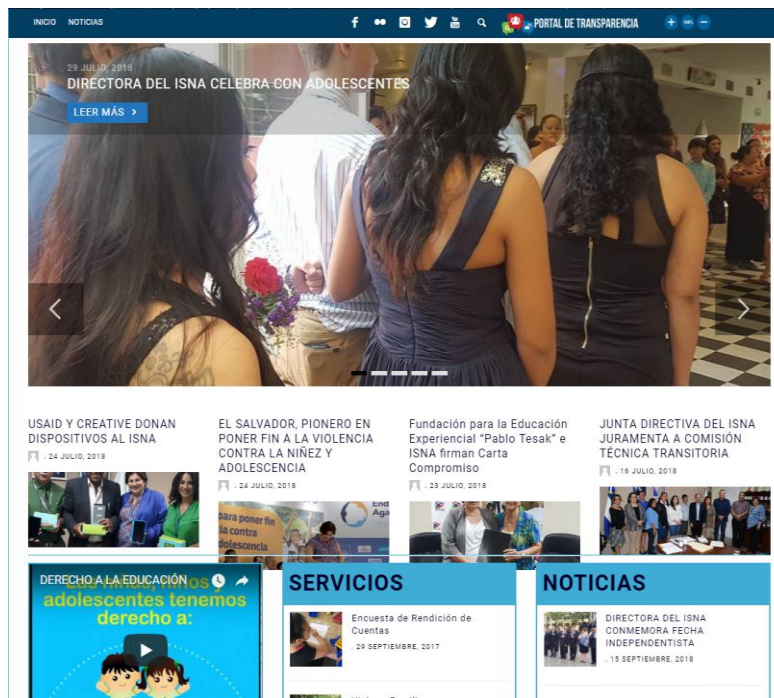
INICIO NOTICIAS

PORTAL DE TRANSPARENCIA

29 JULIO, 2018

DIRECTORA DEL ISNA CELEBRA CON ADOLESCENTES

LEER MÁS ›

USAID Y CREATIVE DONAN DISPOSITIVOS AL ISNA

. 24 JULIO, 2018

EL SALVADOR, PIONERO EN PONER FIN A LA VIOLENCIA CONTRA LA NIÑEZ Y ADOLESCENCIA

. 24 JULIO, 2018

para poner fin a la contra adolescencia

Fundación para la Educación Experiencial "Pablo Tesak" e ISNA firman Carta Compromiso

. 23 JULIO, 2018

JUNTA DIRECTIVA DEL ISNA JURAMENTA A COMISIÓN TÉCNICA TRANSITORIA

. 16 JULIO, 2018

DERECHO A LA EDUCACIÓN

adolescentes tenemos derecho a:

SERVICIOS

Encuesta de Rendición de Cuentas

. 29 SEPTIEMBRE, 2017

NOTICIAS

DIRECTORA DEL ISNA CONMEMORA FECHA INDEPENDENTISTA

. 15 SEPTIEMBRE, 2018